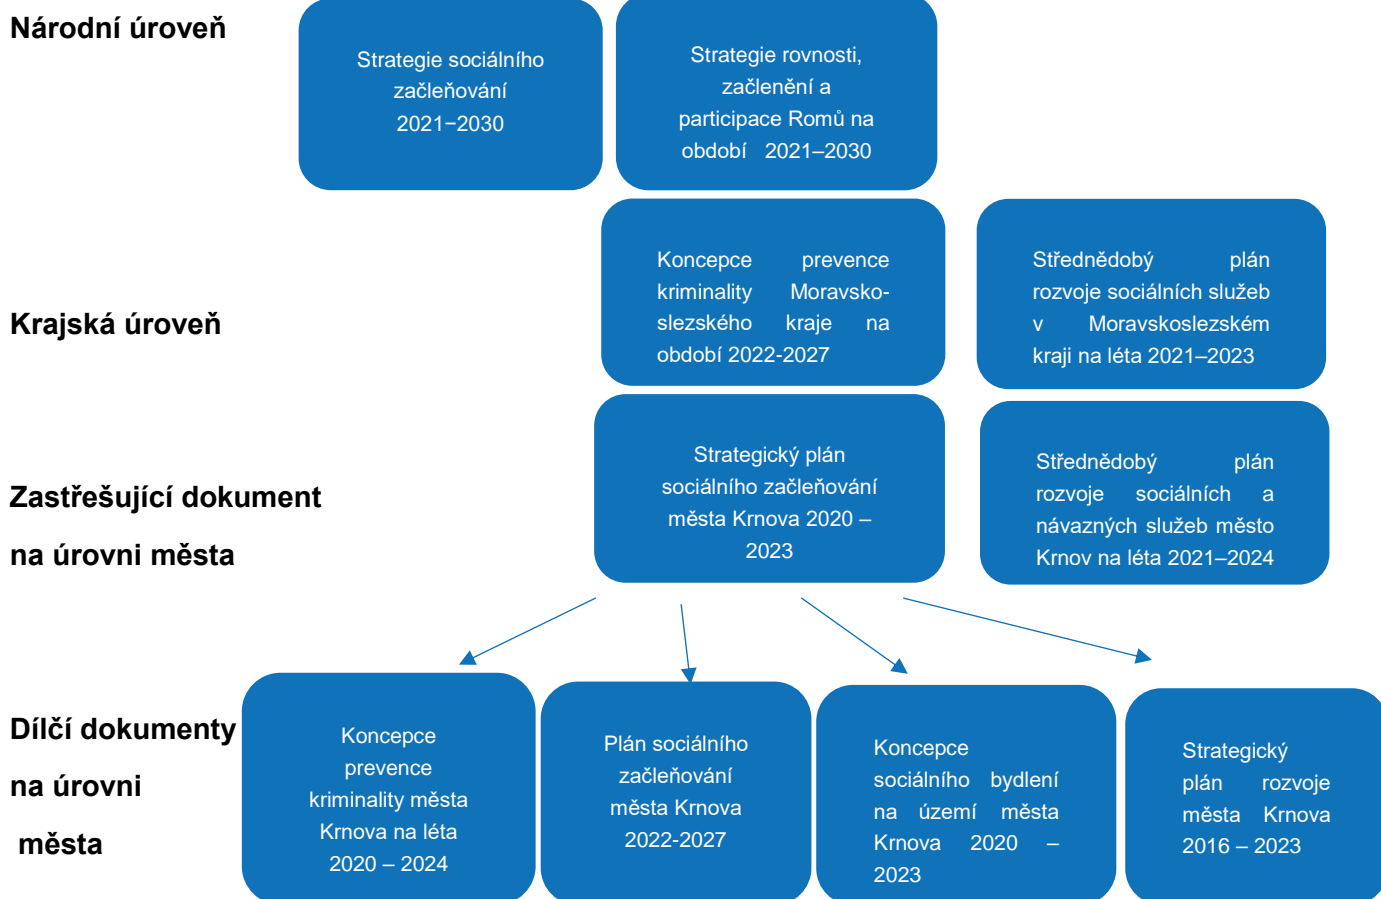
Národní úroveň

Strategie sociálního začleňování 2021–2030

Strategie rovnosti, začlenění a participace Romů na období 2021–2030

Krajská úroveň

Koncepce prevence kriminality Moravskoslezského kraje na období 2022-2027

Střednědobý plán rozvoje sociálních služeb v Moravskoslezském kraji na léta 2021–2023

Zastřešující dokument na úrovni města

Strategický plán sociálního začleňování města Krnova 2020 – 2023

Střednědobý plán rozvoje sociálních a návazných služeb město Krnov na léta 2021–2024

Dílčí dokumenty na úrovni města

Koncepce prevence kriminality města Krnova na léta 2020 – 2024

Plán sociálního začleňování města Krnova 2022-2027

Koncepce sociálního bydlení na území města Krnova 2020 – 2023

Strategický plán rozvoje města Krnova 2016 – 2023